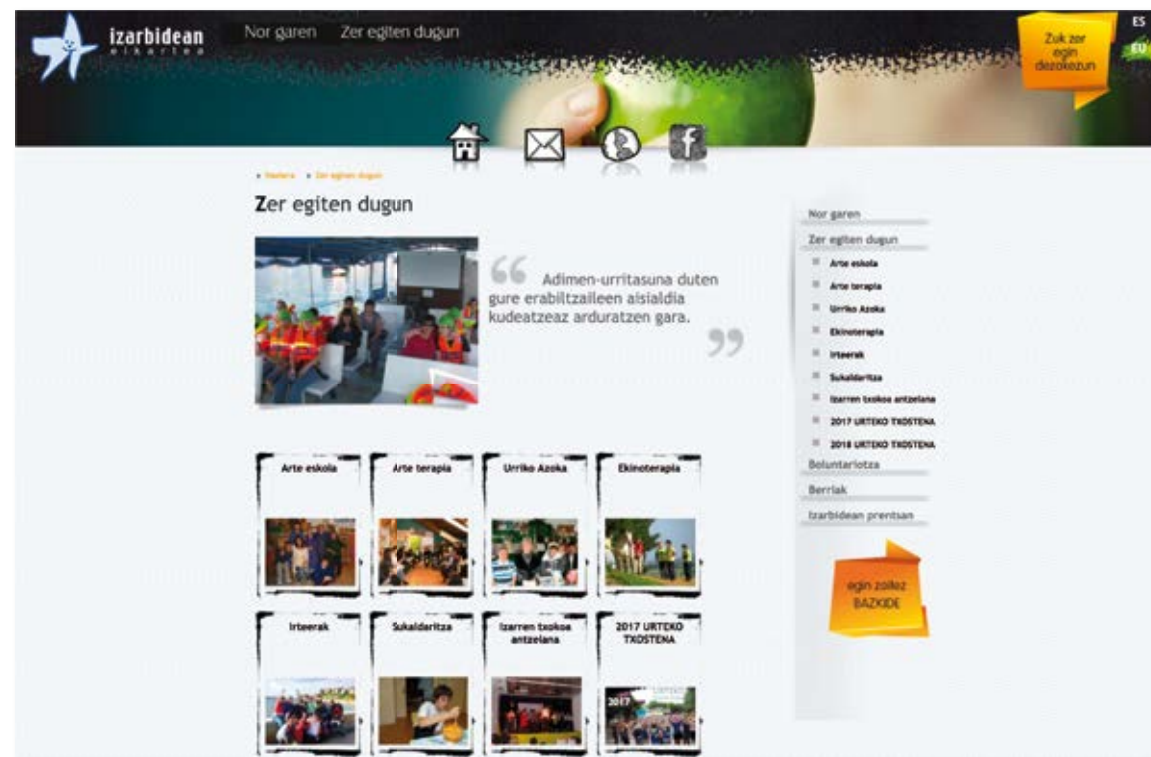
izarbidean
elkartea

Nor garen Zer egiten dugun

Zuk zer egin dezakezun

ES
EU

» Hasiera » Zer egiten dugun

Zer egiten dugun

“ Adimen-urritasuna duten gure erabiltzaileen aisialdia kudeatzeaz arduratzen gara. ”

Arte eskola
Arte terapia
Urriko Azoka
Ekinoterapia
Irteerak
Sukaldaritza
Izarren txokoa antzelana
2017 URTEKO TXOSTENA

Nor garen
Zer egiten dugun
Arte eskola
Arte terapia
Urriko Azoka
Ekinoterapia
Irteerak
Sukaldaritza
Izarren txokoa antzelana
2017 URTEKO TXOSTENA
2018 URTEKO TXOSTENA
Boluntariotza
Berriak
Izarbidean prentsan

egin zaitez BAZKIDE

2017